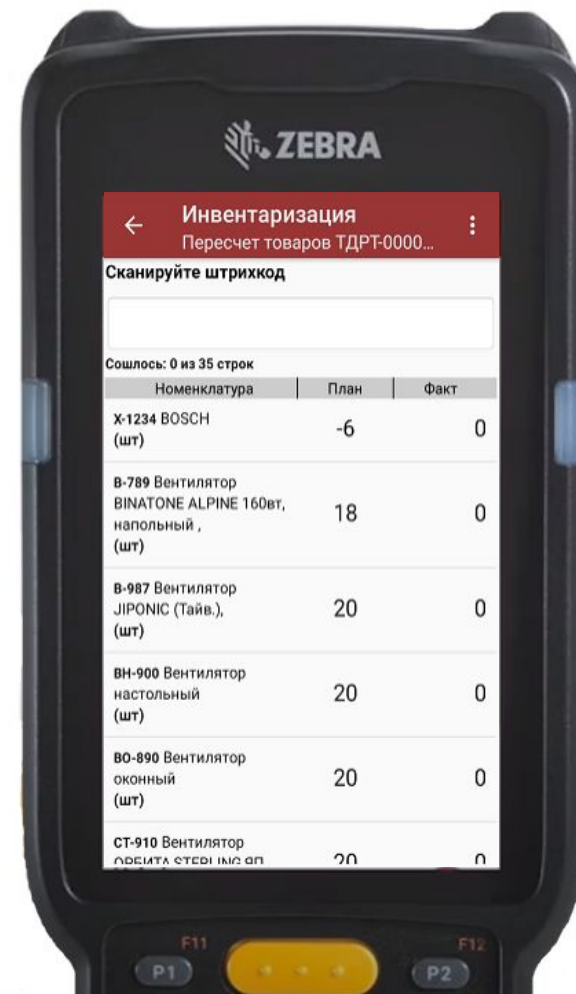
ZEBRA

←
Инвентаризация
Пересчет товаров ТДРТ-0000...
⋮

Сканируйте штрихкод

Сошлось: 0 из 35 строк

| Номенклатура | План | Факт |
|---|---|---|
| X-1234 BOSCH (шт) | -6 | 0 |
| B-789 Вентилятор BINATONE ALPINE 160вт, напольный , (шт) | 18 | 0 |
| B-987 Вентилятор JIPONIC (Тайв.), (шт) | 20 | 0 |
| ВН-900 Вентилятор настольный (шт) | 20 | 0 |
| ВО-890 Вентилятор оконный (шт) | 20 | 0 |
| СТ-910 Вентилятор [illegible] | 20 | 0 |

F11 F12
P1 P2